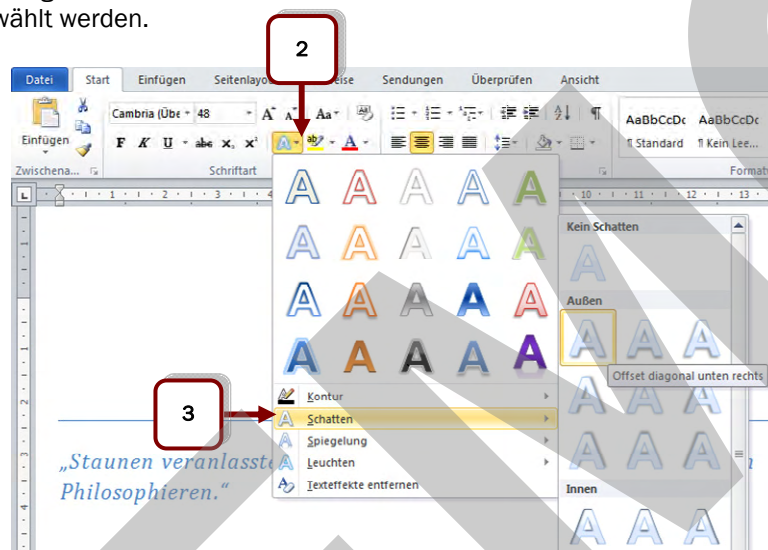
wählt werden.

2

Datei | Start | Einfügen | Seitenlayo | eise | Sendungen | Überprüfen | Ansicht

Cambria (Übe | 48

Einfügen

F K U abc x, x²

Zwischena... | Schriftart

AaBbCcDc | AaBbCcDc
¶ Standard | ¶ Kein Lee...
Format

Kein Schatten

Außen

Offset diagonal unten rechts

Innen

Kontur
Schatten
Spiegelung
Leuchten
Texteffekte entfernen

3

„Staunen veranlasst
Philosophieren."